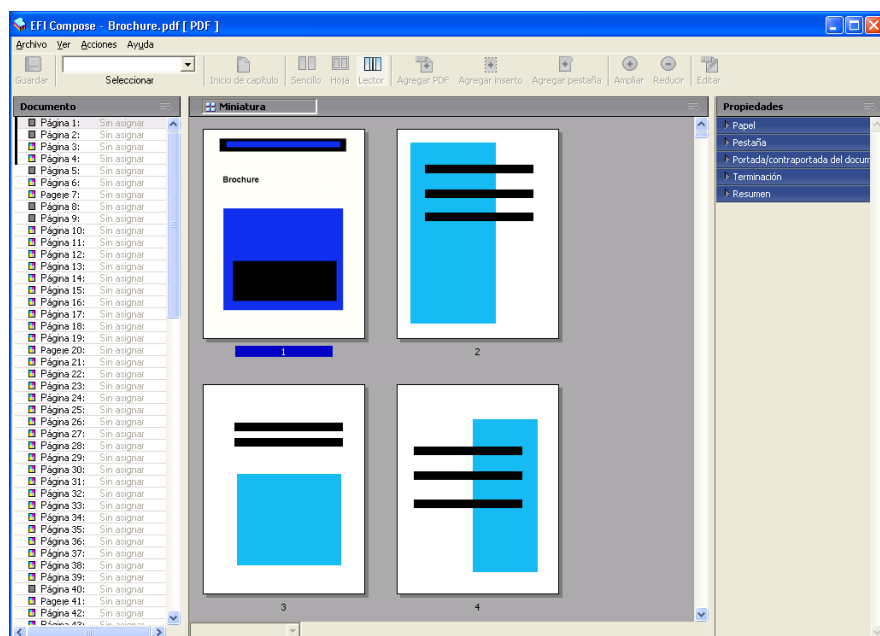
EFI Compose - Brochure.pdf [ PDF ]

Archivo Ver Acciones Ayuda

Guardar

Seleccionar

Inicio de capítulo Sencillo Hoja Lector Agregar PDF Agregar inserto Agregar pestaña Ampliar Reducir Editar

Documento

| | |
|---|---|
| Página 1: | Sin asignar |
| Página 2: | Sin asignar |
| Página 3: | Sin asignar |
| Página 4: | Sin asignar |
| Página 5: | Sin asignar |
| Página 6: | Sin asignar |
| Pageje 7: | Sin asignar |
| Página 8: | Sin asignar |
| Página 9: | Sin asignar |
| Página 10: | Sin asignar |
| Página 11: | Sin asignar |
| Página 12: | Sin asignar |
| Página 13: | Sin asignar |
| Página 14: | Sin asignar |
| Página 15: | Sin asignar |
| Página 16: | Sin asignar |
| Página 17: | Sin asignar |
| Página 18: | Sin asignar |
| Página 19: | Sin asignar |
| Pageje 20: | Sin asignar |
| Página 21: | Sin asignar |
| Página 22: | Sin asignar |
| Página 23: | Sin asignar |
| Página 24: | Sin asignar |
| Página 25: | Sin asignar |
| Página 26: | Sin asignar |
| Página 27: | Sin asignar |
| Página 28: | Sin asignar |
| Página 29: | Sin asignar |
| Página 30: | Sin asignar |
| Página 31: | Sin asignar |
| Página 32: | Sin asignar |
| Página 33: | Sin asignar |
| Página 34: | Sin asignar |
| Página 35: | Sin asignar |
| Página 36: | Sin asignar |
| Página 37: | Sin asignar |
| Página 38: | Sin asignar |
| Página 39: | Sin asignar |
| Página 40: | Sin asignar |
| Pageje 41: | Sin asignar |
| Página 42: | Sin asignar |
| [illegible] | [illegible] |

Miniatura

Brochure

1

2

3

4

Propiedades

Papel
Pestaña
Portada/contraportada del docum
Terminación
Resumen